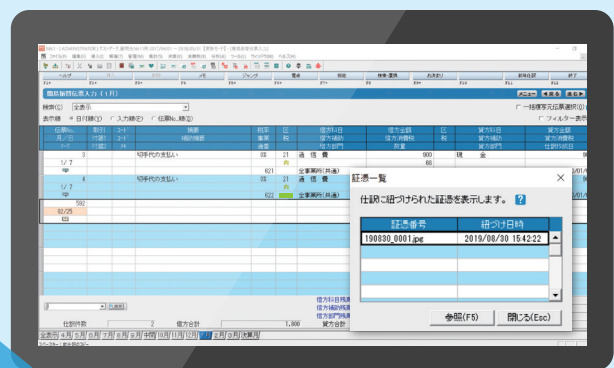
簡易振替伝票入力（1月）

検索(S) 全表示

表示順 ● 日付順(D) ○ 入力順(I) ○ 伝票No.順(Q)

□ 一括摘要欄伝票選択(U)

□ フィルター表示

| 伝票No. | 取引 | コード | 摘要 | 税率 | 区 | 借方科目 | 借方金額 | 区 | 貸方科目 | 貸方金額 |
|---|---|---|---|---|---|---|---|---|---|---|
| 3 | | | 切手代の支払い | 08 | 21 | 通 信 費 | 900 | | 現 金 | 90 |
| 1/7 | | | | | 内 | | 66 | | | |
| 中 | | | | 021 | | 全事業所(共通) | | | | |
| 4 | | | 切手代の支払い | 08 | 21 | 通 信 費 | | | | |
| 1/7 | | | | | 内 | | | | | |
| 中 | | | | 021 | | 全事業所(共通) | | | | |
| 592 | | | | | | | | | | |
| 02/25 | | | | | | | | | | |

証憑一覧

仕訳に紐づけられた証憑を表示します。 ?

| 証憑番号 | 紐づけ日時 |
|---|---|
| 190830_0001.jpg | 2019/08/30 15:42:22 |

参照(F5)

閉じる(Esc)

仕訳件数 2 借方合計 1,800 貸方合計

全月 | 4月 | 5月 | 6月 | 7月 | 8月 | 9月 | 10月 | 11月 | 12月 | 1月 | 2月 | 3月 | 決算月